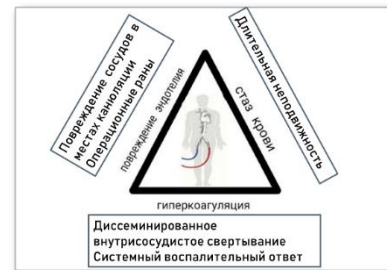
Повреждение сосудов в местах канюляции
Операционные раны

Длительная неподвижность

повреждение эндотелия

стаз крови

гиперкоагуляция

Диссеминированное внутрисосудистое свертывание
Системный воспалительный ответ